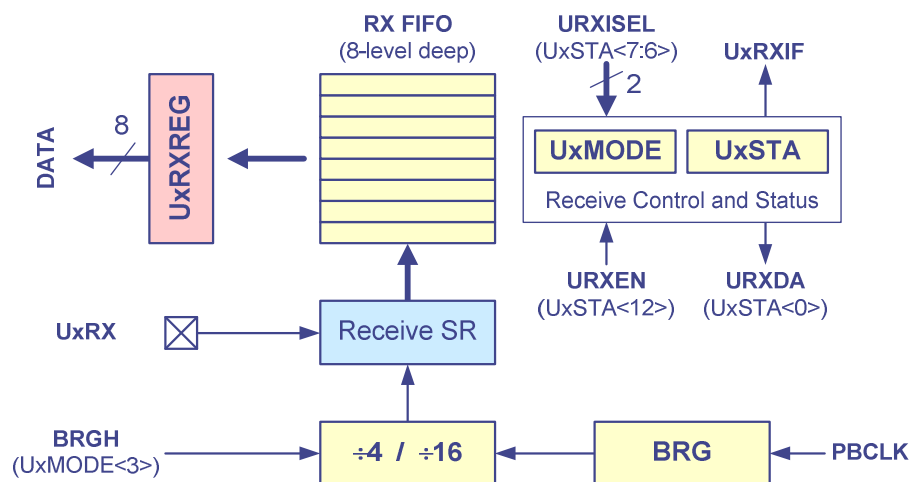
RX FIFO
(8-level deep)

URXISEL
(UxSTA<7:6>)

2

UxRXIF

8

DATA

UxRXREG

UxMODE

UxSTA

Receive Control and Status

URXEN
(UxSTA<12>)

URXDA
(UxSTA<0>)

UxRX

Receive SR

BRGH
(UxMODE<3>)

$\div$4 / $\div$16

BRG

PBCLK